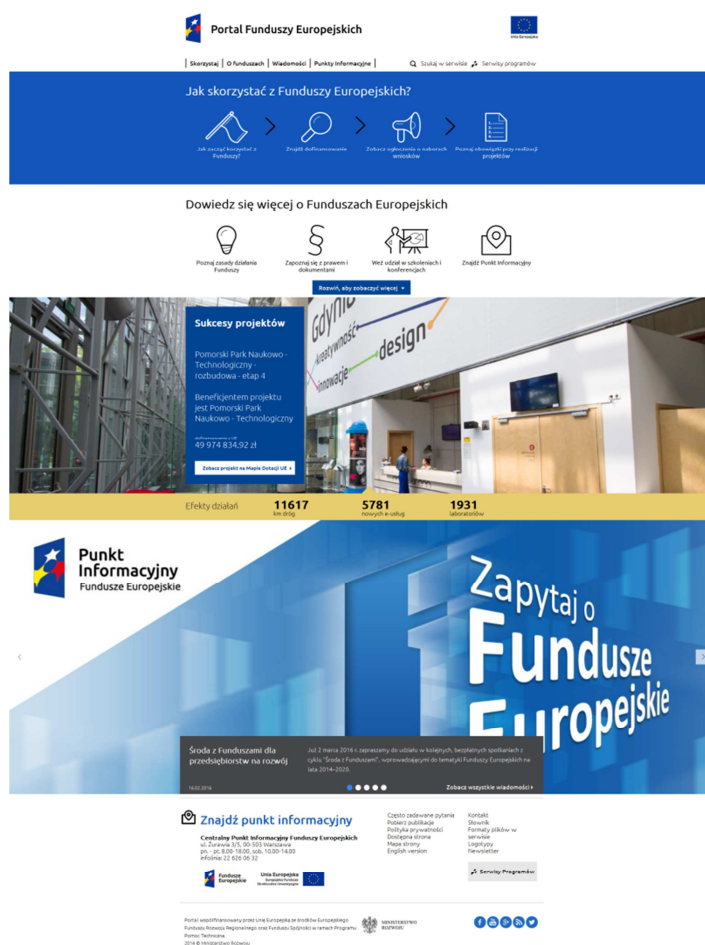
Portal Funduszy Europejskich

Unia Europejska

Skorzystaj | O funduszach | Wiadomości | Punkty Informacyjne

Szukaj w serwisie   Serwisy programów

Jak skorzystać z Funduszy Europejskich?

Jak zacząć korzystać z Funduszy?

Znajdź dofinansowanie

Zobacz ogłoszenia o naborach wniosków

Poznaj obowiązki przy realizacji projektów

Dowiedz się więcej o Funduszach Europejskich

Poznaj zasady działania Funduszy

Zapoznaj się z prawem i dokumentami

Weź udział w szkoleniach i konferencjach

Znajdź Punkt Informacyjny

Rozwiń, aby zobaczyć więcej

Sukcesy projektów

Pomorski Park Naukowo - Technologiczny - rozbudowa - etap 4

Beneficjentem projektu jest Pomorski Park Naukowo - Technologiczny

dofinansowanie z UE
49 974 834,92 zł

Zobacz projekt na Mapie Dotacji UE

Gdynia kreatywność innowacje design

Efekty działań

11617 km dróg

5781 nowych e-usług

1931 laboratoriów

Punkt Informacyjny Fundusze Europejskie

Zapytaj o Fundusze Europejskie

Środa z Funduszami dla przedsiębiorstw na rozwój

Już 2 marca 2016 r. zapraszamy do udziału w kolejnych, bezpłatnych spotkaniach z cyklu "Środa z Funduszami", wprowadzającymi do tematyki Funduszy Europejskich na lata 2014–2020.

14.02.2016

Zobacz wszystkie wiadomości

Znajdź punkt informacyjny

Centralny Punkt Informacyjny Funduszy Europejskich
ul. Żurawia 3/5, 00-503 Warszawa
pn. - pt. 8.00-18.00, sob. 10.00-14.00
infolinia: 22 626 06 32

Często zadawane pytania
Pobierz publikacje
Polityka prywatności
Dostępna strona
Mapa strony
English version

Kontakt
Słownik
Formaty plików w serwisie
Logotypy
Newsletter

Serwisy Programów

Fundusze Europejskie

Unia Europejska
Europejskie Fundusze Strukturalne i Inwestycyjne

Portal współfinansowany przez Unię Europejską ze środków Europejskiego Funduszu Rozwoju Regionalnego oraz Funduszu Spójności w ramach Programu Pomoc Techniczna
2014 © Ministerstwo Rozwoju

MINISTERSTWO ROZWOJU